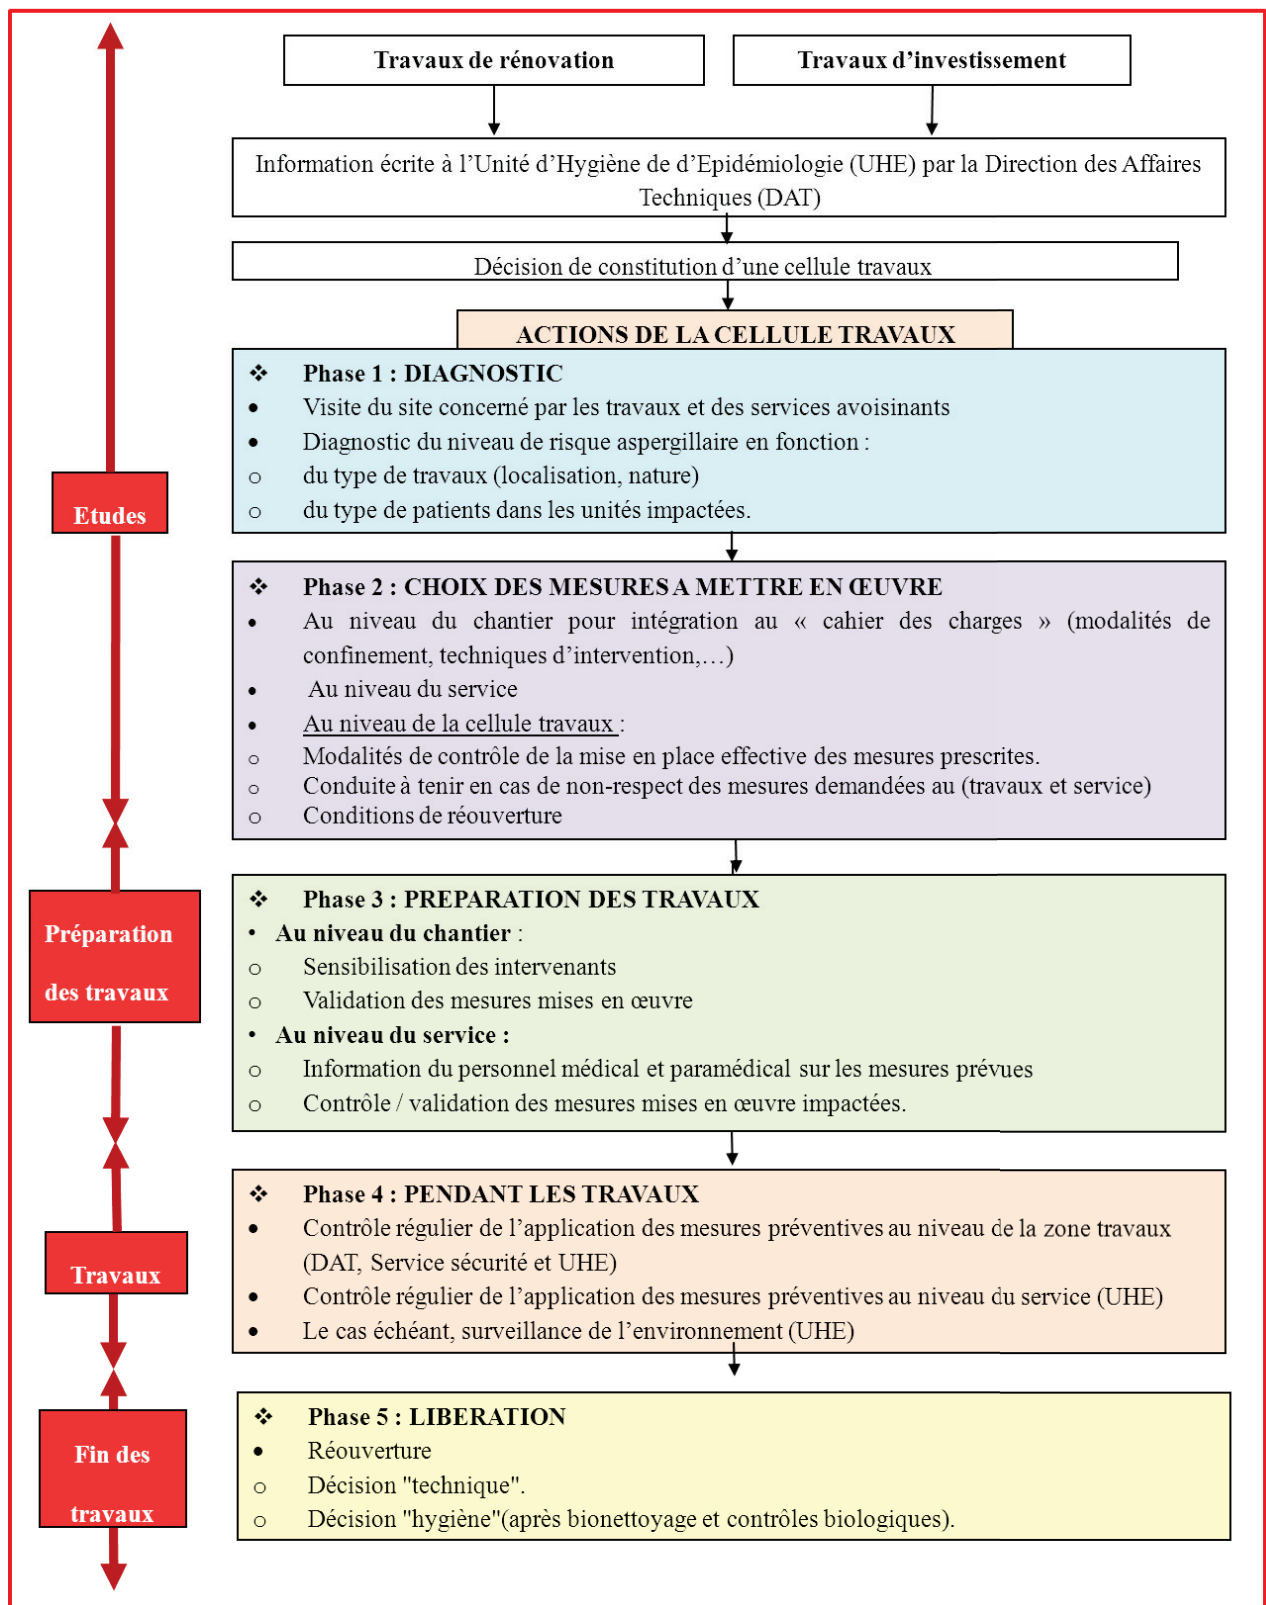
Travaux de rénovation

Travaux d'investissement

Information écrite à l'Unité d'Hygiène de d'Epidémiologie (UHE) par la Direction des Affaires Techniques (DAT)

Décision de constitution d'une cellule travaux

ACTIONS DE LA CELLULE TRAVAUX

Etudes

❖ Phase 1 : DIAGNOSTIC
• Visite du site concerné par les travaux et des services avoisinants
• Diagnostic du niveau de risque aspergillaire en fonction :
○ du type de travaux (localisation, nature)
○ du type de patients dans les unités impactées.

❖ Phase 2 : CHOIX DES MESURES A METTRE EN ŒUVRE
• Au niveau du chantier pour intégration au « cahier des charges » (modalités de confinement, techniques d'intervention,…)
• Au niveau du service
• Au niveau de la cellule travaux :
○ Modalités de contrôle de la mise en place effective des mesures prescrites.
○ Conduite à tenir en cas de non-respect des mesures demandées au (travaux et service)
○ Conditions de réouverture

Préparation des travaux

❖ Phase 3 : PREPARATION DES TRAVAUX
• Au niveau du chantier :
○ Sensibilisation des intervenants
○ Validation des mesures mises en œuvre
• Au niveau du service :
○ Information du personnel médical et paramédical sur les mesures prévues
○ Contrôle / validation des mesures mises en œuvre impactées.

Travaux

❖ Phase 4 : PENDANT LES TRAVAUX
• Contrôle régulier de l'application des mesures préventives au niveau de la zone travaux (DAT, Service sécurité et UHE)
• Contrôle régulier de l'application des mesures préventives au niveau du service (UHE)
• Le cas échéant, surveillance de l'environnement (UHE)

Fin des travaux

❖ Phase 5 : LIBERATION
• Réouverture
○ Décision "technique".
○ Décision "hygiène"(après bionettoyage et contrôles biologiques).